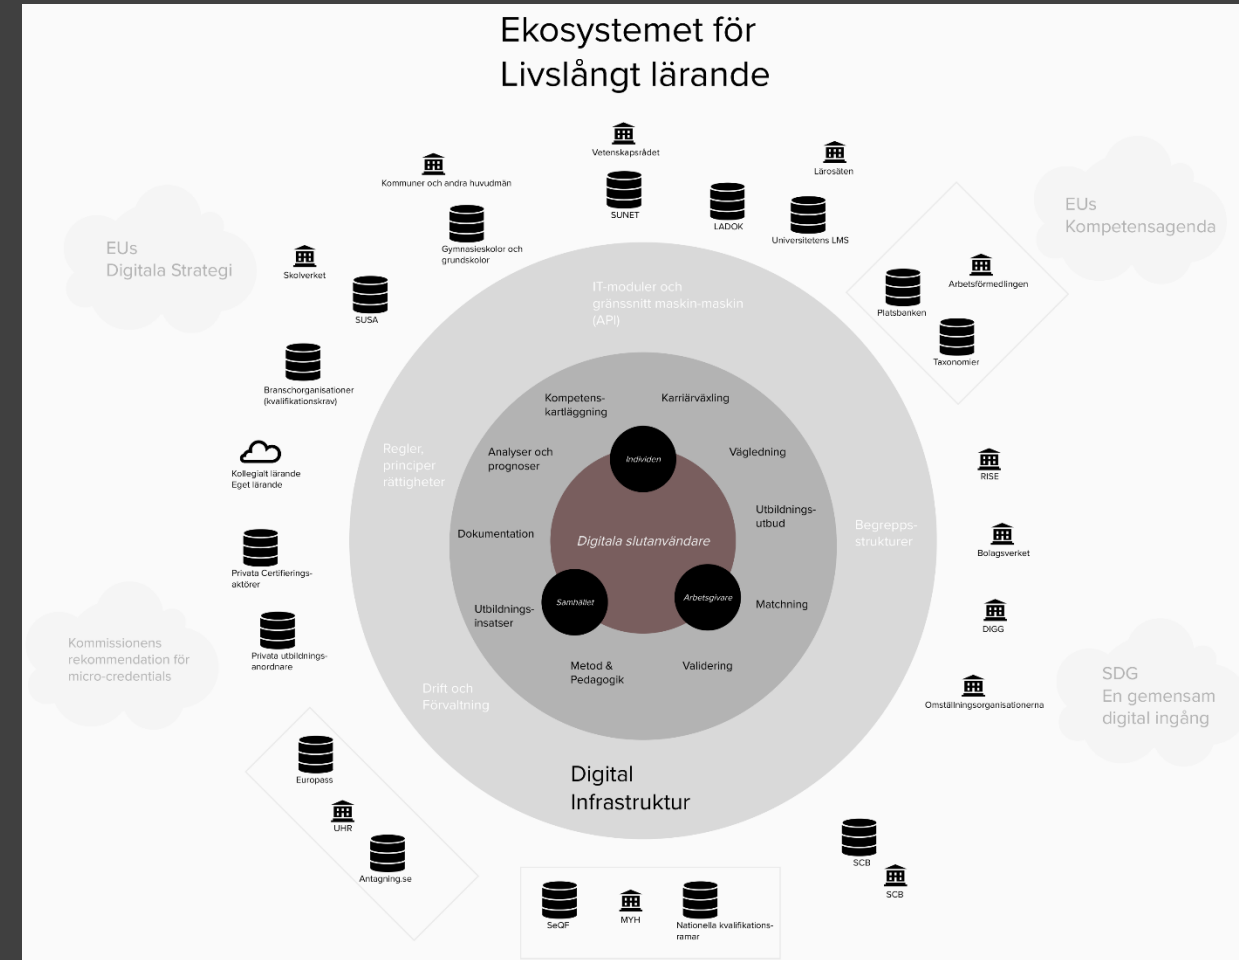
Ekosystemet för Livslångt lärande

Vetenskapsrådet

SUNET

Lärosäten

LADOK

Universitetens LMS

Kommuner och andra huvudmän

Gymnasieskolor och grundskolor

EUs Kompetensagenda

EUs Digitala Strategi

Skolverket

SUSA

Arbetsförmedlingen

Platsbanken

Taxonomier

IT-moduler och gränssnitt maskin-maskin (API)

Branschorganisationer (kvalifikationskrav)

Kompetens-kartläggning

Karriärväxling

Regler, principer rättigheter

Analyser och prognoser

Individen

Vägledning

Kollegialt lärande Eget lärande

RISE

Utbildnings-utbud

Begrepps-strukturer

Dokumentation

Digitala slutanvändare

Bolagsverket

Privata Certifierings-aktörer

Samhället

Arbetsgivare

Matchning

Utbildnings-insatser

DIGG

Privata utbildnings-anordnare

Kommissionens rekommendation för micro-credentials

Metod & Pedagogik

Validering

Drift och Förvaltning

Omställningsorganisationerna

SDG En gemensam digital ingång

Digital Infrastruktur

Europass

UHR

Antagning.se

SCB

SCB

SeQF

MYH

Nationella kvalifikations-ramar